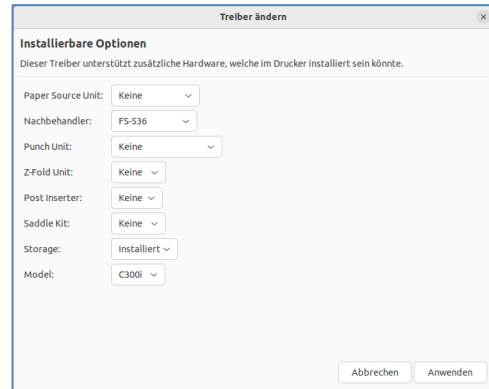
Treiber ändern

×

Installierbare Optionen

Dieser Treiber unterstützt zusätzliche Hardware, welche im Drucker installiert sein könnte.

Paper Source Unit: Keine

Nachbehandler: FS-536

Punch Unit: Keine

Z-Fold Unit: Keine

Post Inserter: Keine

Saddle Kit: Keine

Storage: Installiert

Model: C300i

Abbrechen

Anwenden